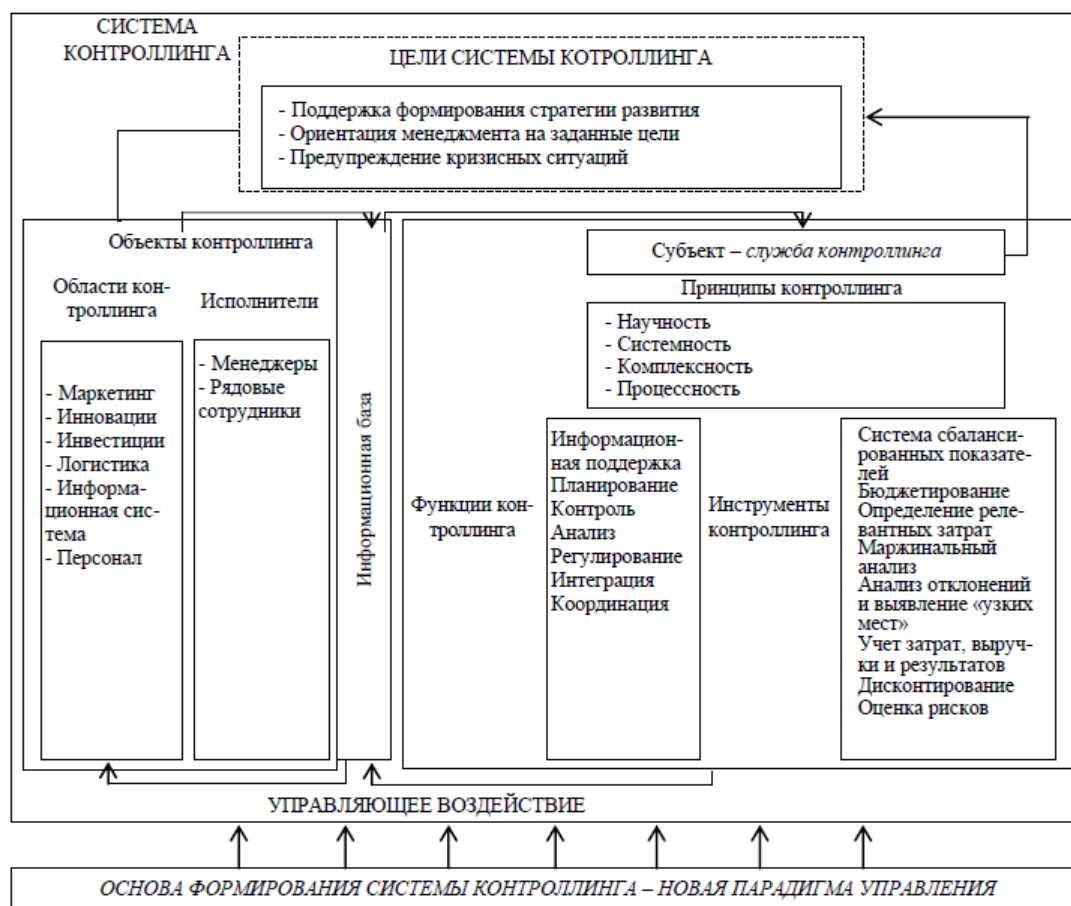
СИСТЕМА КОНТРОЛЛИНГА

ЦЕЛИ СИСТЕМЫ КОТРОЛЛИНГА

- Поддержка формирования стратегии развития
- Ориентация менеджмента на заданные цели
- Предупреждение кризисных ситуаций

Объекты контроллинга

Области контроллинга

- Маркетинг
- Инновации
- Инвестиции
- Логистика
- Информационная система
- Персонал

Исполнители

- Менеджеры
- Рядовые сотрудники

Информационная база

Субъект – служба контроллинга

Принципы контроллинга

- Научность
- Системность
- Комплексность
- Процессность

Функции контроллинга

Информационная поддержка
Планирование
Контроль
Анализ
Регулирование
Интеграция
Координация

Инструменты контроллинга

Система сбалансированных показателей
Бюджетирование
Определение релевантных затрат
Маржинальный анализ
Анализ отклонений и выявление «узких мест»
Учет затрат, выручки и результатов
Дисконтирование
Оценка рисков

УПРАВЛЯЮЩЕЕ ВОЗДЕЙСТВИЕ

ОСНОВА ФОРМИРОВАНИЯ СИСТЕМЫ КОНТРОЛЛИНГА – НОВАЯ ПАРАДИГМА УПРАВЛЕНИЯ